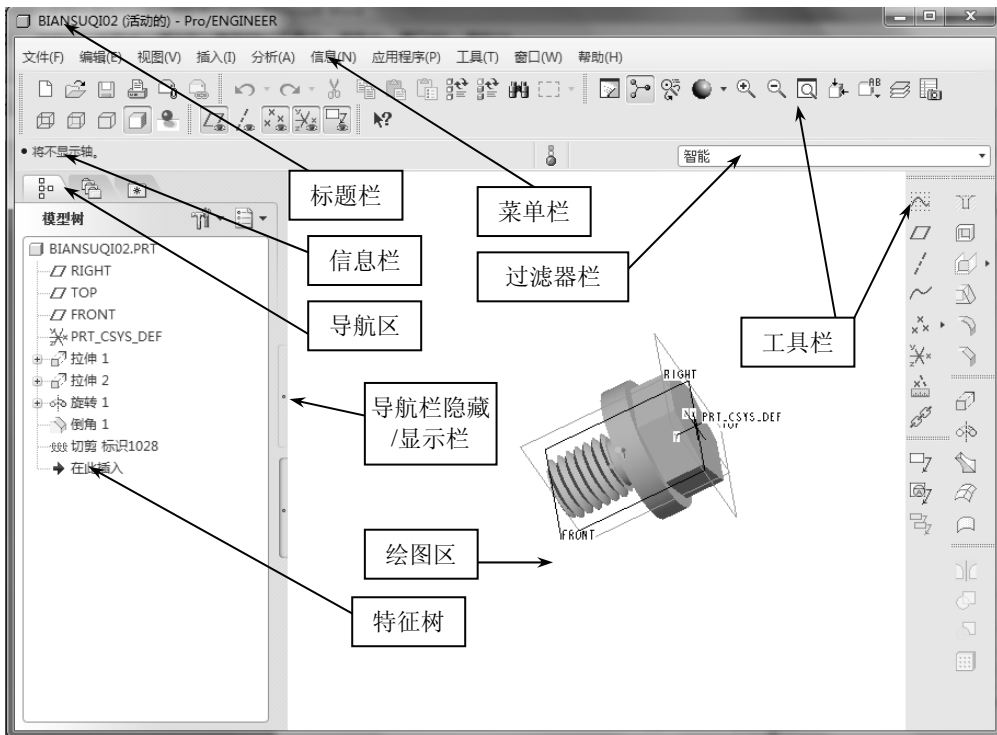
BIANSUQI02 (活动的) - Pro/ENGINEER

文件(F) 编辑(E) 视图(V) 插入(I) 分析(A) 信息(N) 应用程序(P) 工具(T) 窗口(W) 帮助(H)

• 将不显示轴。

智能

模型树

BIANSUQI02.PRT
RIGHT
TOP
FRONT
PRT_CSYS_DEF
拉伸 1
拉伸 2
旋转 1
倒角 1
切剪 标识1028
在此插入

标题栏

菜单栏

信息栏

过滤器栏

导航区

工具栏

导航栏隐藏/显示栏

RIGHT

PRT_CSYS_DEF

TOP

FRONT

绘图区

特征树